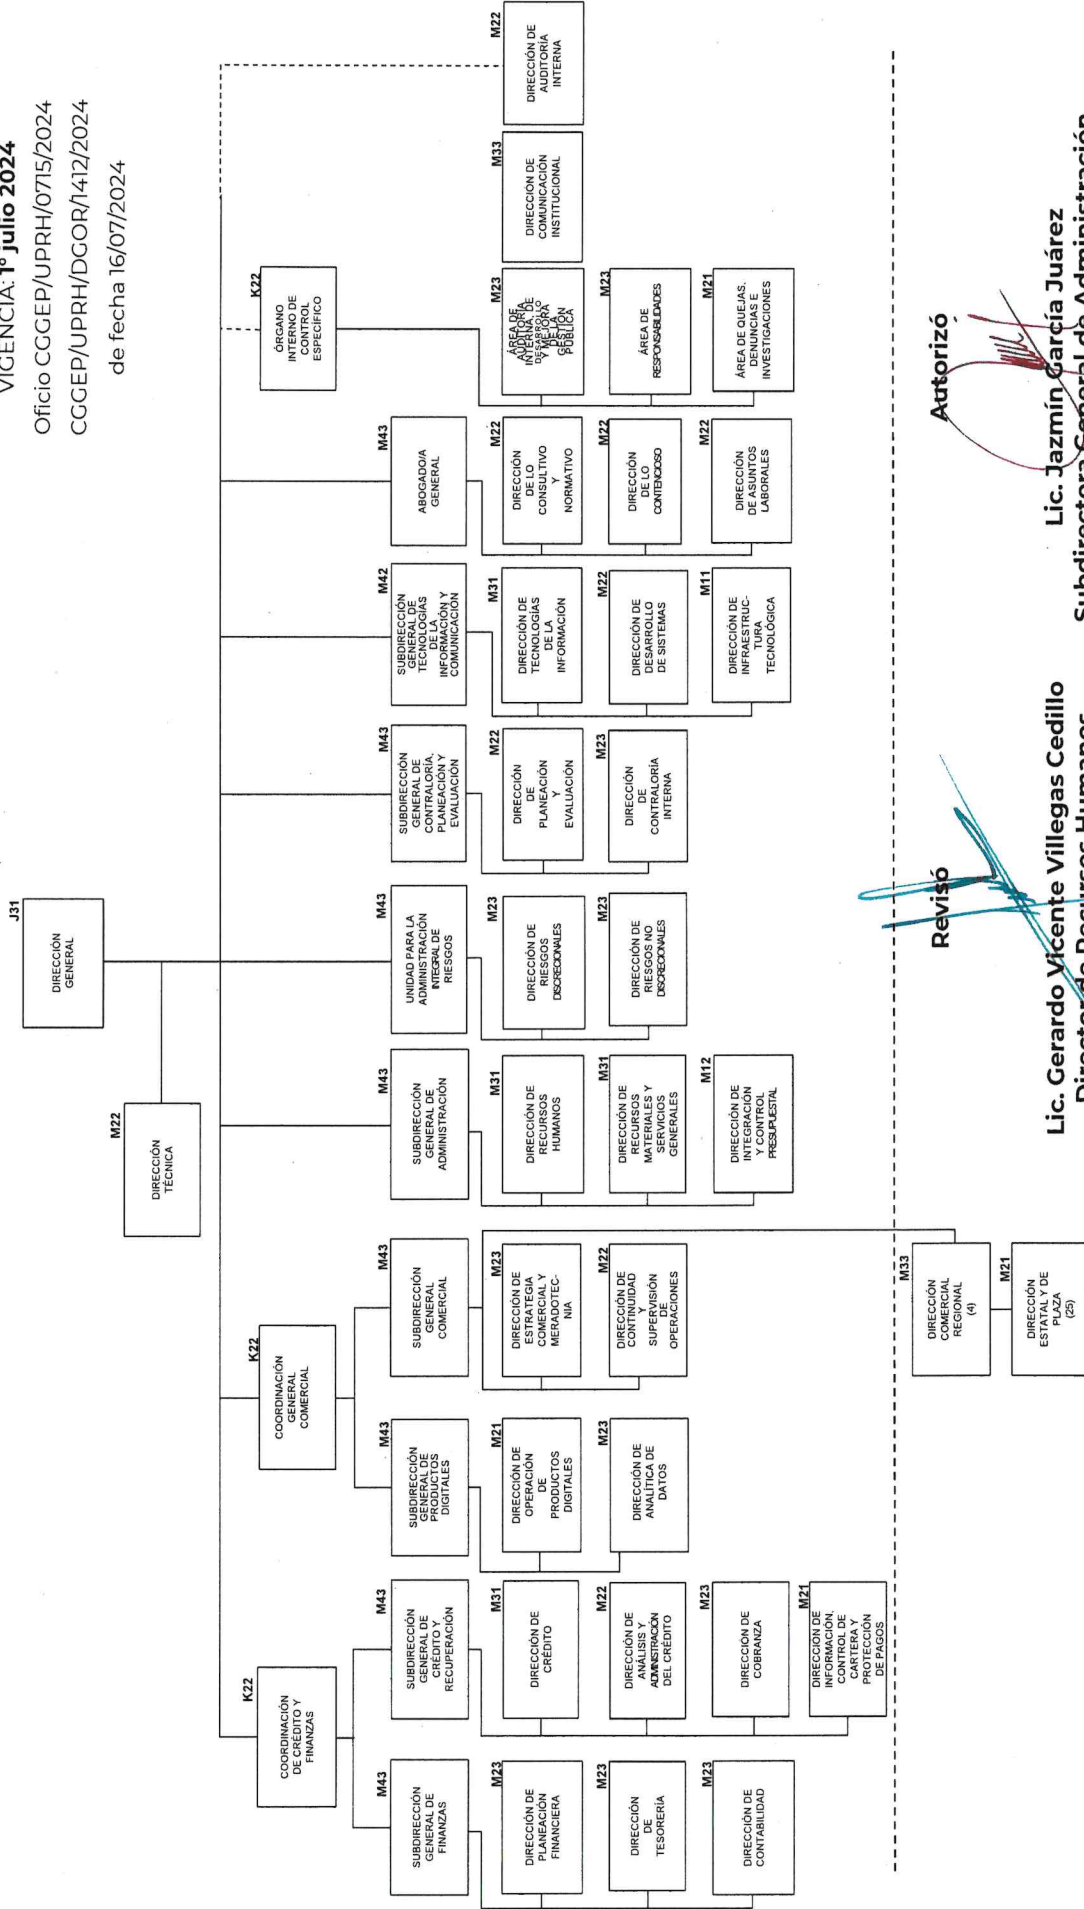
VIGENCIA: 1º julio 2024
Oficio CGGEP/UPRH/0715/2024
CGGEP/UPRH/DGOR/1412/2024
de fecha 16/07/2024

J31
DIRECCIÓN GENERAL

M22
DIRECCIÓN TÉCNICA

K22
COORDINACIÓN DE CRÉDITO Y FINANZAS

M43
SUBDIRECCIÓN GENERAL DE FINANZAS

M23
DIRECCIÓN DE PLANEACIÓN FINANCIERA

M23
DIRECCIÓN DE TESORERÍA

M23
DIRECCIÓN DE CONTABILIDAD

M43
SUBDIRECCIÓN GENERAL DE CRÉDITO Y RECUPERACIÓN

M31
DIRECCIÓN DE CRÉDITO

M22
DIRECCIÓN DE ANÁLISIS Y ADMINISTRACIÓN DEL CRÉDITO

M23
DIRECCIÓN DE COBRANZA

M21
DIRECCION DE INFORMACIÓN, CONTROL DE CARTERA Y PROTECCIÓN DE PAGOS

K22
COORDINACIÓN GENERAL COMERCIAL

M43
SUBDIRECCIÓN GENERAL DE PRODUCTOS DIGITALES

M21
DIRECCIÓN DE OPERACIÓN DE PRODUCTOS DIGITALES

M23
DIRECCIÓN DE ANALÍTICA DE DATOS

M43
SUBDIRECCIÓN GENERAL COMERCIAL

M23
DIRECCIÓN DE ESTRATEGIA COMERCIAL Y MERADOTECNIA

M22
DIRECCIÓN DE CONTINUIDAD Y SUPERVISIÓN DE OPERACIONES

M33
DIRECCIÓN COMERCIAL REGIONAL (4)

M21
DIRECCIÓN ESTATAL Y DE PLAZA (25)

M43
SUBDIRECCIÓN GENERAL DE ADMINISTRACIÓN

M31
DIRECCIÓN DE RECURSOS HUMANOS

M31
DIRECCIÓN DE RECURSOS MATERIALES Y SERVICIOS GENERALES

M12
DIRECCIÓN DE INTEGRACIÓN Y CONTROL PRESUPUESTAL

M43
UNIDAD PARA LA ADMINISTRACIÓN INTEGRAL DE RIESGOS

M23
DIRECCIÓN DE RIESGOS DISCRECIONALES

M23
DIRECCIÓN DE RIESGOS NO DISCRECIONALES

M43
SUBDIRECCIÓN GENERAL DE CONTRALORÍA, PLANEACIÓN Y EVALUACIÓN

M22
DIRECCIÓN DE PLANEACIÓN Y EVALUACIÓN

M23
DIRECCIÓN DE CONTRALORÍA INTERNA

M42
SUBDIRECCIÓN GENERAL DE TECNOLOGÍAS DE LA INFORMACIÓN Y COMUNICACIÓN

M31
DIRECCIÓN DE TECNOLOGÍAS DE LA INFORMACIÓN

M22
DIRECCIÓN DE DESARROLLO DE SISTEMAS

M11
DIRECCIÓN DE INFRAESTRUCTURA TECNOLÓGICA

M43
ABOGADO/A GENERAL

M22
DIRECCIÓN DE LO CONSULTIVO Y NORMATIVO

M22
DIRECCIÓN DE LO CONTENCIOSO

M22
DIRECCIÓN DE ASUNTOS LABORALES

K22
ÓRGANO INTERNO DE CONTROL ESPECÍFICO

M23
ÁREA DE AUDITORÍA INTERNA, DE DESARROLLO Y MEJORA DE LA GESTIÓN PÚBLICA

M23
ÁREA DE RESPONSABILIDADES

M21
ÁREA DE QUEJAS, DENUNCIAS E INVESTIGACIONES

M33
DIRECCIÓN DE COMUNICACIÓN INSTITUCIONAL

M22
DIRECCIÓN DE AUDITORÍA INTERNA

Revisó
Lic. Gerardo Vicente Villegas Cedillo
Director de Recursos Humanos

Autorizó
Lic. Jazmín García Juárez
Subdirectora General de Administración